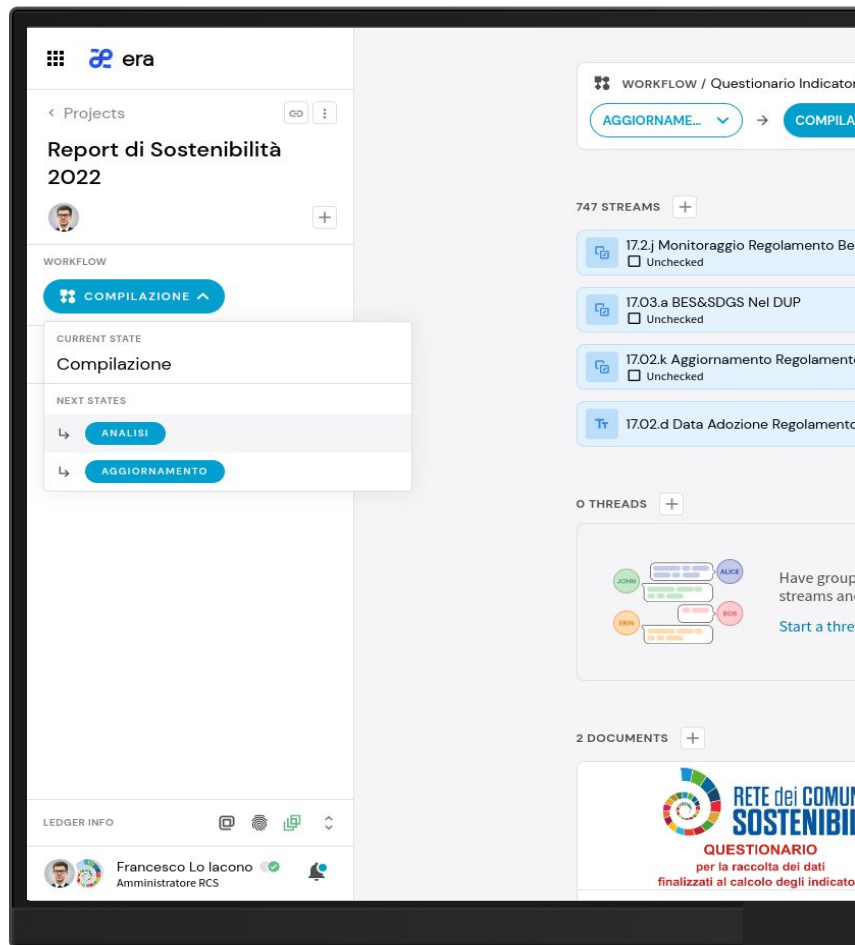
era

‹ Projects

Report di Sostenibilità 2022

+

WORKFLOW

COMPILAZIONE ^

CURRENT STATE

Compilazione

NEXT STATES

↳ ANALISI

↳ AGGIORNAMENTO

LEDGER INFO

Francesco Lo Iacono

Amministratore RCS

WORKFLOW / Questionario Indicator

AGGIORNAME... ∨ → COMPILA

747 STREAMS +

17.2.j Monitoraggio Regolamento Be
Unchecked

17.03.a BES&SDGS Nel DUP
Unchecked

17.02.k Aggiornamento Regolamento
Unchecked

17.02.d Data Adozione Regolamento

0 THREADS +

JOHN ALICE BOB ERIN

Have group
streams and

Start a thre

2 DOCUMENTS +

RETE dei COMU
SOSTENIBI

QUESTIONARIO
per la raccolta dei dati
finalizzati al calcolo degli indicato